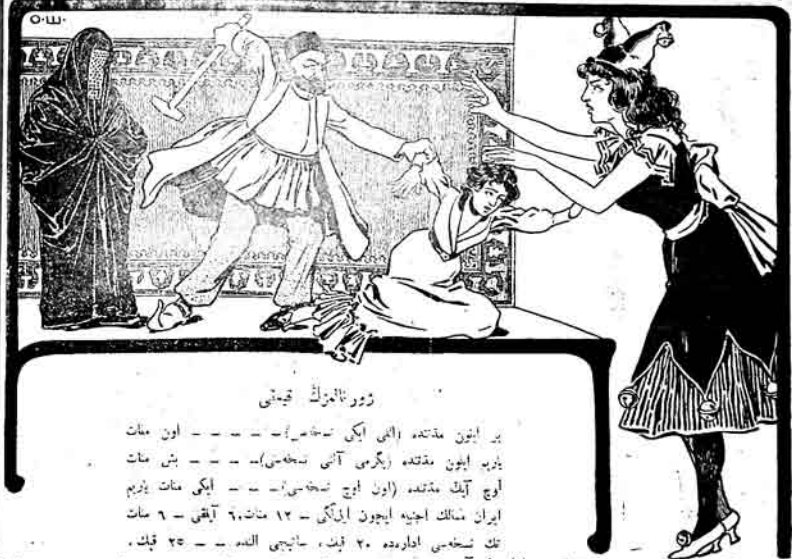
٥٠٨

زنبور الملك قیمتی

بر ایلون مقتدە (التی ایکی نسخەسی) ـ ـ ـ ـ اون منات
یاریم ایلون مقتدە (یگرمی آلتی نسخەسی) ـ ـ ـ بش منات
اوچ آیلق مقتدە (اون اوچ نسخەسی) ـ ـ ـ ایکی منات یاریم
ایران ممالک اجنبیە ایچون ایلگی ـ ۱۲ منات، ٦ آیلقی ـ ٦ منات
تك نسخەسی ادارەدە ۲۰ قپك، ساتیجی الندە ـ ۲۵ قپك.

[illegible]